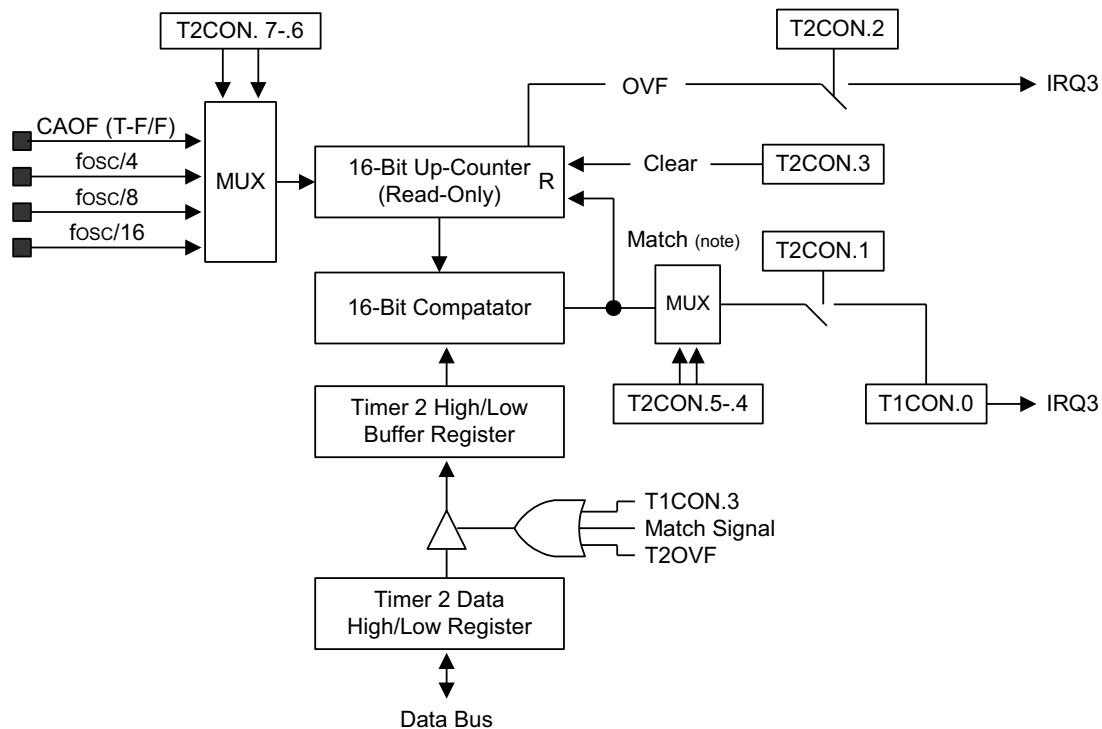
T2CON. 7-.6

T2CON.2

OVF

IRQ3

CAOF (T-F/F)

fosc/4

fosc/8

fosc/16

MUX

16-Bit Up-Counter (Read-Only)

R

Clear

T2CON.3

Match (note)

T2CON.1

16-Bit Compatator

MUX

T2CON.5-.4

T1CON.0

IRQ3

Timer 2 High/Low Buffer Register

T1CON.3

Match Signal

T2OVF

Timer 2 Data High/Low Register

Data Bus